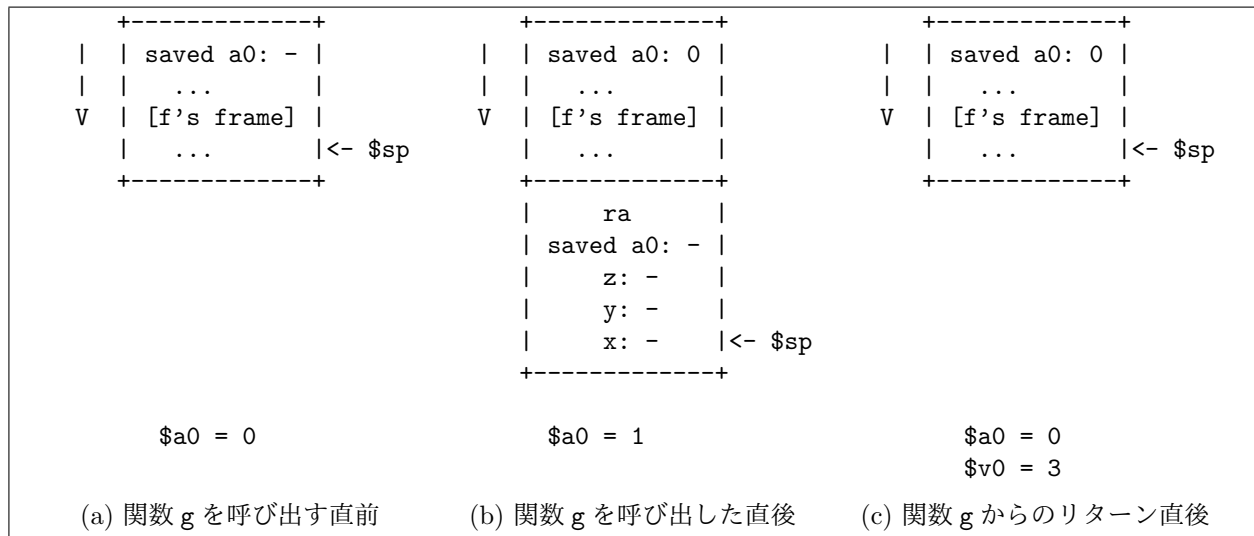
```
    +-------------+
|   | saved a0: - |
|   |   ...       |
V   | [f's frame] |
    |   ...       |<- $sp
    +-------------+

    +-------------+
|   | saved a0: 0 |
|   |   ...       |
V   | [f's frame] |
    |   ...       |
    +-------------+
    |     ra      |
    | saved a0: - |
    |    z: -     |
    |    y: -     |
    |    x: -     |<- $sp
    +-------------+

    +-------------+
|   | saved a0: 0 |
|   |   ...       |
V   | [f's frame] |
    |   ...       |<- $sp
    +-------------+
```

$a0 = 0

(a) 関数 g を呼び出す直前

$a0 = 1

(b) 関数 g を呼び出した直後

$a0 = 0
$v0 = 3

(c) 関数 g からのリターン直後